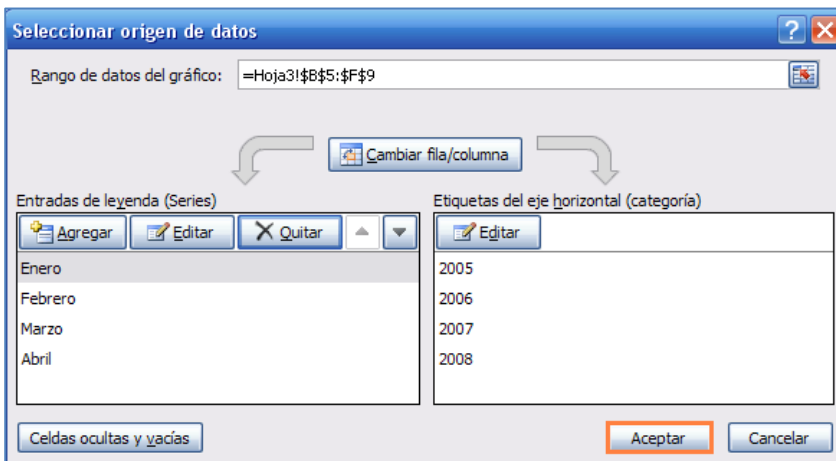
Seleccionar origen de datos

?

Rango de datos del gráfico: =Hoja3!$B$5:$F$9

Cambiar fila/columna

Entradas de leyenda (Series)

Agregar
Editar
Quitar

Enero
Febrero
Marzo
Abril

Etiquetas del eje horizontal (categoría)

Editar

2005
2006
2007
2008

Celdas ocultas y vacías

Aceptar

Cancelar